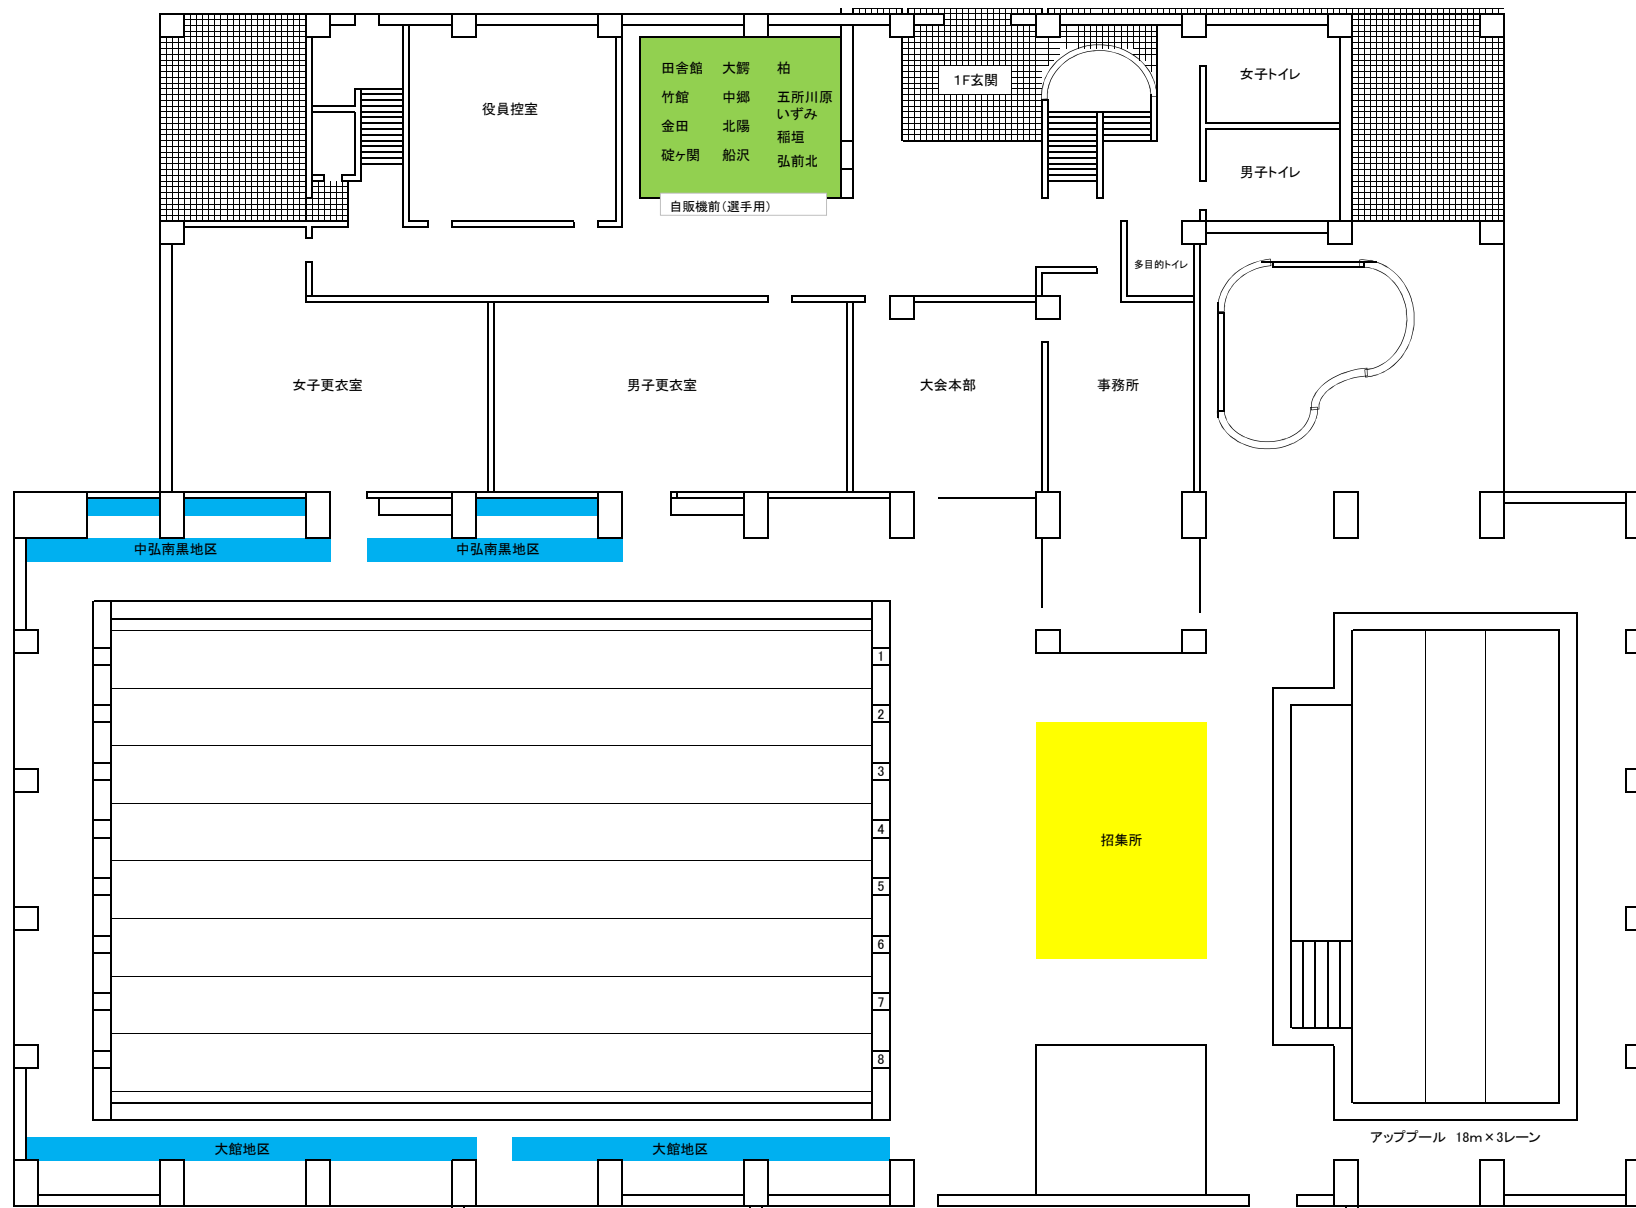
役員控室

田舎館 大鰐 柏
竹館 中郷 五所川原 いずみ
金田 北陽 稲垣
碇ヶ関 船沢 弘前北

自販機前（選手用）

1F玄関

女子トイレ

男子トイレ

多目的トイレ

女子更衣室

男子更衣室

大会本部

事務所

中弘南黒地区

中弘南黒地区

1
2
3
4
5
6
7
8

招集所

大館地区

大館地区

アッププール 18m×3レーン